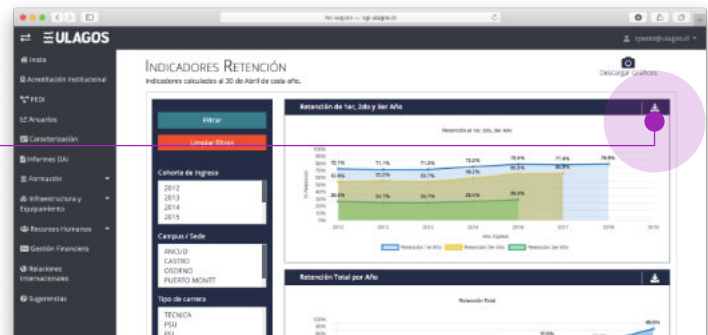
No seguro — sgi.ulagos.cl

ULAGOS

rpeso@ulagos.cl

Inicio
Acreditación Institucional
PEDI
Anuarios
Caracterización
Informes DAI
Formación
Infraestructura y Equipamiento
Recursos Humanos
Gestión Financiera
Relaciones Internacionales
Sugerencias

INDICADORES RETENCIÓN
Indicadores calculados al 30 de Abril de cada año.

Descargar Gráficos

Filtrar
Limpiar filtros

Cohorte de Ingreso
2012
2013
2014
2015

Campus / Sede
ANCUD
CASTRO
OSORNO
PUERTO MONTT

Tipo de carrera
TECNICA
PSU
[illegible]

Retención de 1er, 2do y 3er Año

Retención 1er, 2do, 3er Año

72.1% 71.1% 71.3% 75.2% 76.6% 77.6% 78.9%
60.6% 55.3% 55.4% 59.2% 61.5% 60.9%
39.2% 33.7% 35.7% 39.4% 39.5%

2012 2013 2014 2015 2016 2017 2018 2019
Año Ingreso

Retención 1er Año  Retención 2do Año  Retención 3er Año

Retención Total por Año

Retención Total